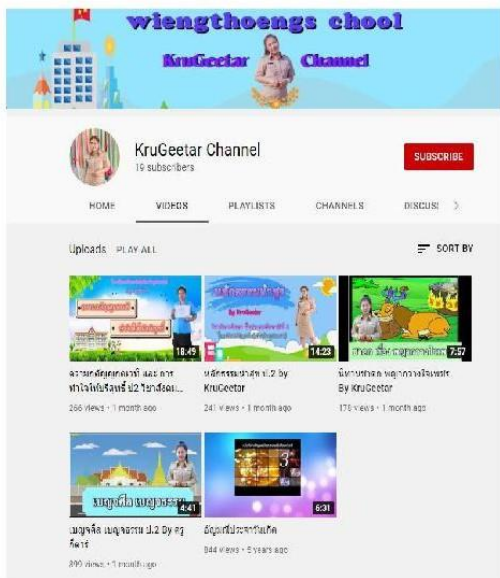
wiengthoengs chool

KruGeetar Channel

KruGeetar Channel
19 subscribers

SUBSCRIBE

HOME VIDEOS PLAYLISTS CHANNELS DISCUSS >

Uploads PLAY ALL

SORT BY

18:49
ความหมายและ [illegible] ป.2 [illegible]
266 views · 1 month ago

14:23
หลักธรรมนำสุข ป.2 by KruGeetar
241 views · 1 month ago

7:57
นิทานชาดก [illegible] By KruGeetar
176 views · 1 month ago

4:41
เบญจศีล เบญจธรรม ป.2 By ครูกีตาร์
890 views · 1 month ago

6:31
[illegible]
844 views · 5 years ago